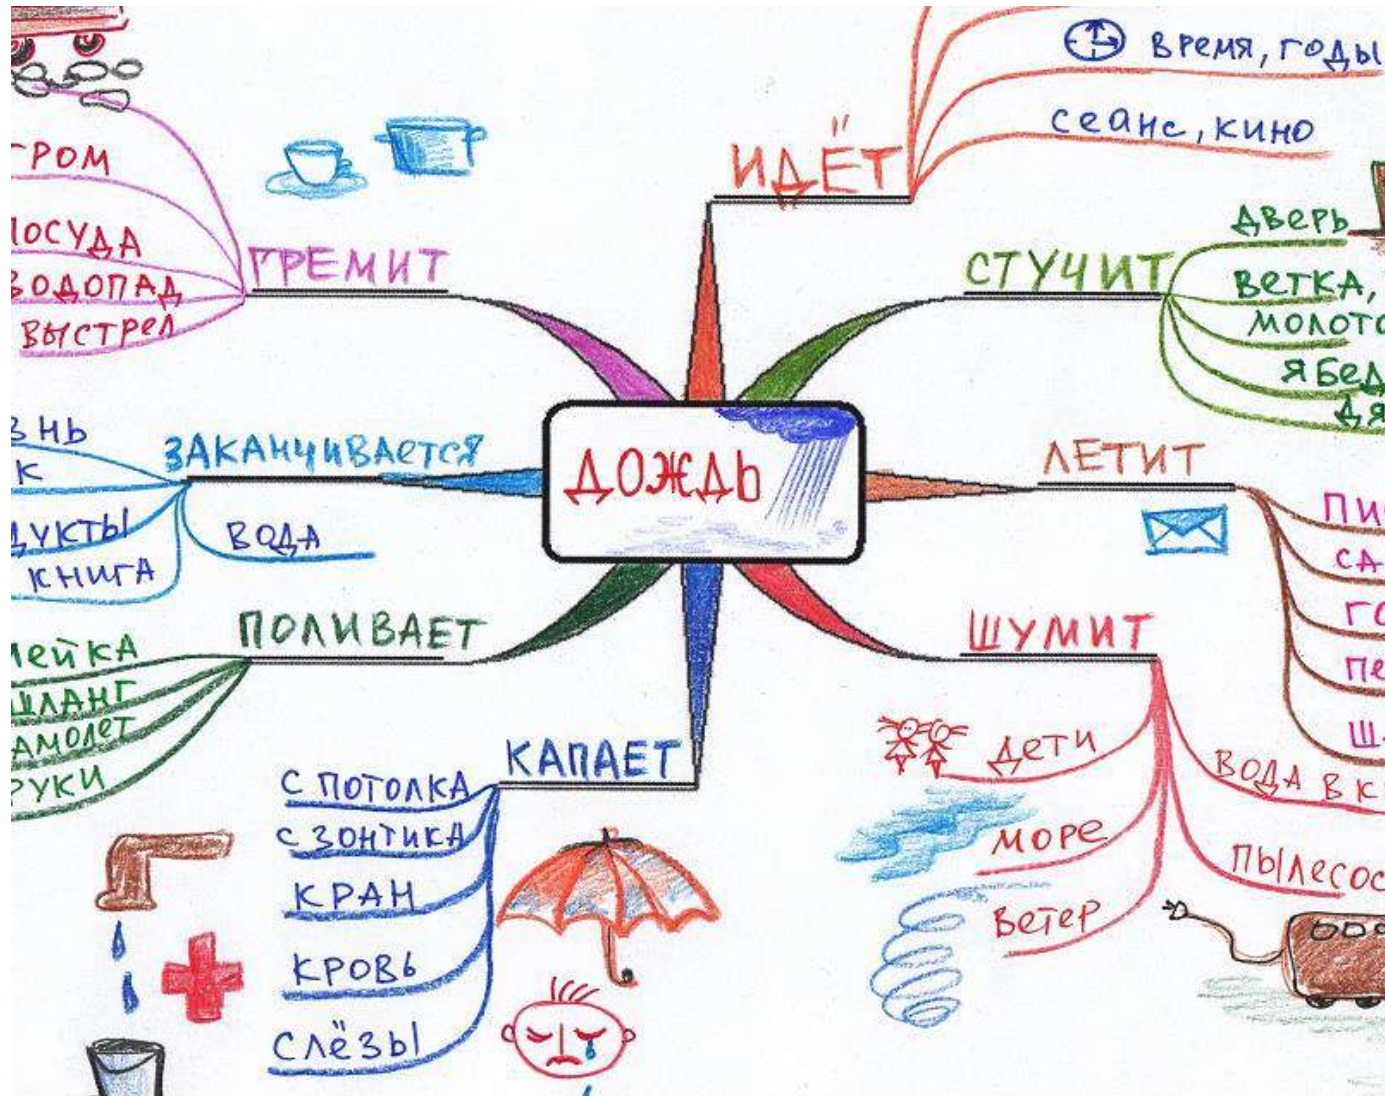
ДОЖДЬ

ИДЁТ
время, годы
сеанс, кино

СТУЧИТ
дверь
ветка,
молото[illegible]
ябед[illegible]
дя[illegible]

ЛЕТИТ
пи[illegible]
са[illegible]
го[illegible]
пе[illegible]
ш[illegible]

ШУМИТ
дети
море
ветер
вода в к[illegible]
пылесос

КАПАЕТ
с потолка
с зонтика
кран
кровь
слёзы

ПОЛИВАЕТ
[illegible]лейка
шланг
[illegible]амолет
руки

ЗАКАНЧИВАЕТСЯ
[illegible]знь
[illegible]к
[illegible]дукты
книга
вода

ГРЕМИТ
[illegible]ром
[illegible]осуда
водопад
выстрел